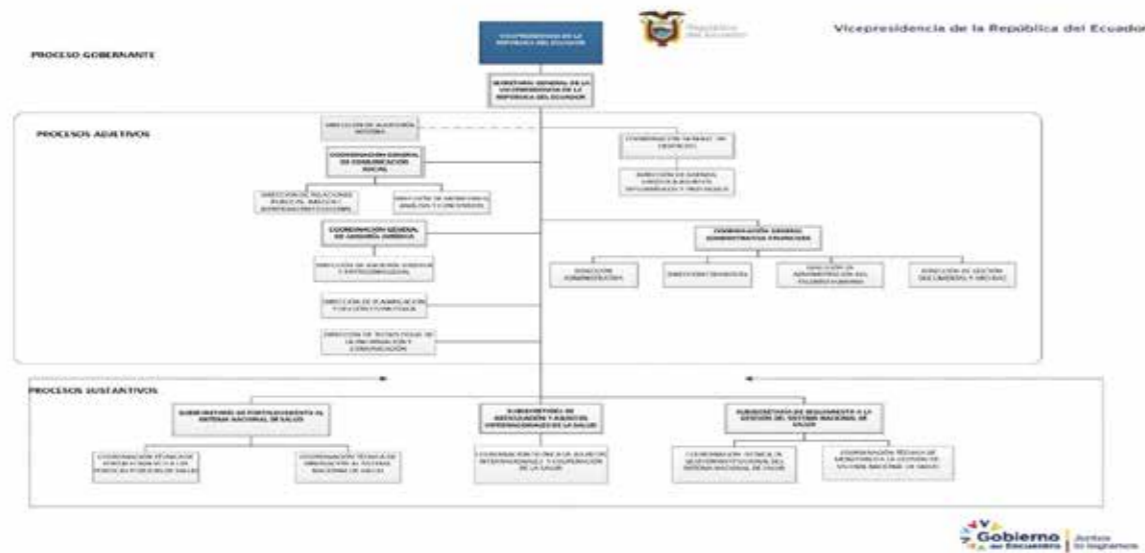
VICEPRESIDENCIA DE LA REPÚBLICA DEL ECUADOR

República del Ecuador

Vicepresidencia de la República del Ecuador

PROCESO GOBERNANTE

SECRETARÍA GENERAL DE LA VICEPRESIDENCIA DE LA REPÚBLICA DEL ECUADOR

PROCESOS ADJETIVOS

DIRECCIÓN DE AUDITORÍA INTERNA

COORDINACIÓN GENERAL DE COMUNICACIÓN SOCIAL

DIRECCIÓN DE RELACIONES PÚBLICAS, IMAGEN Y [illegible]

DIRECCIÓN DE MONITOREO, ANÁLISIS Y CONTENIDOS

COORDINACIÓN GENERAL DE ASESORÍA JURÍDICA

DIRECCIÓN DE ASESORÍA JURÍDICA Y PATROCINIO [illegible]

DIRECCIÓN DE PLANIFICACIÓN Y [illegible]

DIRECCIÓN DE TECNOLOGÍAS DE LA INFORMACIÓN Y COMUNICACIÓN

COORDINACIÓN GENERAL DE DESPACHO

DIRECCIÓN DE AGENDA, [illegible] Y PROTOCOLO

COORDINACIÓN GENERAL ADMINISTRATIVA FINANCIERA

DIRECCIÓN ADMINISTRATIVA

DIRECCIÓN FINANCIERA

DIRECCIÓN DE ADMINISTRACIÓN DEL TALENTO HUMANO

DIRECCIÓN DE GESTIÓN DOCUMENTAL Y ARCHIVO

PROCESOS SUSTANTIVOS

SUBSECRETARÍA DE FORTALECIMIENTO AL SISTEMA NACIONAL DE SALUD

COORDINACIÓN TÉCNICA DE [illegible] DE SALUD

COORDINACIÓN TÉCNICA DE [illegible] AL SISTEMA NACIONAL DE SALUD

SUBSECRETARÍA DE ARTICULACIÓN Y ASUNTOS INTERNACIONALES DE LA SALUD

COORDINACIÓN TÉCNICA DE ASUNTOS INTERNACIONALES Y COOPERACIÓN DE LA SALUD

SUBSECRETARÍA DE SEGUIMIENTO A LA GESTIÓN DEL SISTEMA NACIONAL DE SALUD

COORDINACIÓN TÉCNICA DE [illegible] DEL SISTEMA NACIONAL DE SALUD

COORDINACIÓN TÉCNICA DE MONITOREO A LA GESTIÓN DEL SISTEMA NACIONAL DE SALUD

Gobierno del Encuentro | Juntos lo logramos